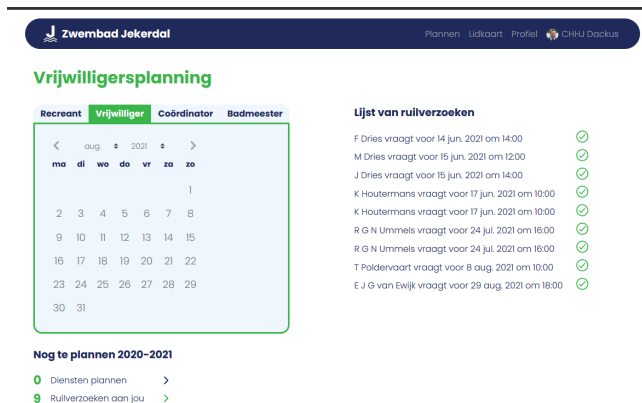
Zwembad Jekerdal

Plannen Lidkaart Profiel CHHJ Dackus

Vrijwilligersplanning

Recreant Vrijwilliger Coördinator Badmeester

< aug. 2021 >

| ma | di | wo | do | vr | za | zo |
|---|---|---|---|---|---|---|
| | | | | | | 1 |
| 2 | 3 | 4 | 5 | 6 | 7 | 8 |
| 9 | 10 | 11 | 12 | 13 | 14 | 15 |
| 16 | 17 | 18 | 19 | 20 | 21 | 22 |
| 23 | 24 | 25 | 26 | 27 | 28 | 29 |
| 30 | 31 | | | | | |

Lijst van ruilverzoeken

F Dries vraagt voor 14 jun. 2021 om 14:00
M Dries vraagt voor 15 jun. 2021 om 12:00
J Dries vraagt voor 15 jun. 2021 om 14:00
K Houtermans vraagt voor 17 jun. 2021 om 10:00
K Houtermans vraagt voor 17 jun. 2021 om 10:00
R G N Ummels vraagt voor 24 jul. 2021 om 16:00
R G N Ummels vraagt voor 24 jul. 2021 om 16:00
T Poldervaart vraagt voor 8 aug. 2021 om 10:00
E J G van Ewijk vraagt voor 29 aug. 2021 om 18:00

Nog te plannen 2020-2021

0 Diensten plannen >
9 Ruilverzoeken aan jou >